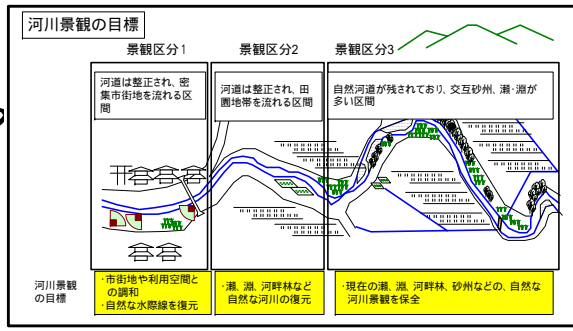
河川景観の目標

景観区分1

景観区分2

景観区分3

河道は整正され、密集市街地を流れる区間

河道は整正され、田園地帯を流れる区間

自然河道が残されており、交互砂州、瀬・淵が多い区間

河川景観の目標

・市街地や利用空間との調和
・自然な水際線を復元

・瀬、淵、河畔林など自然な河川の復元

・現在の瀬、淵、河畔林、砂州などの、自然な河川景観を保全